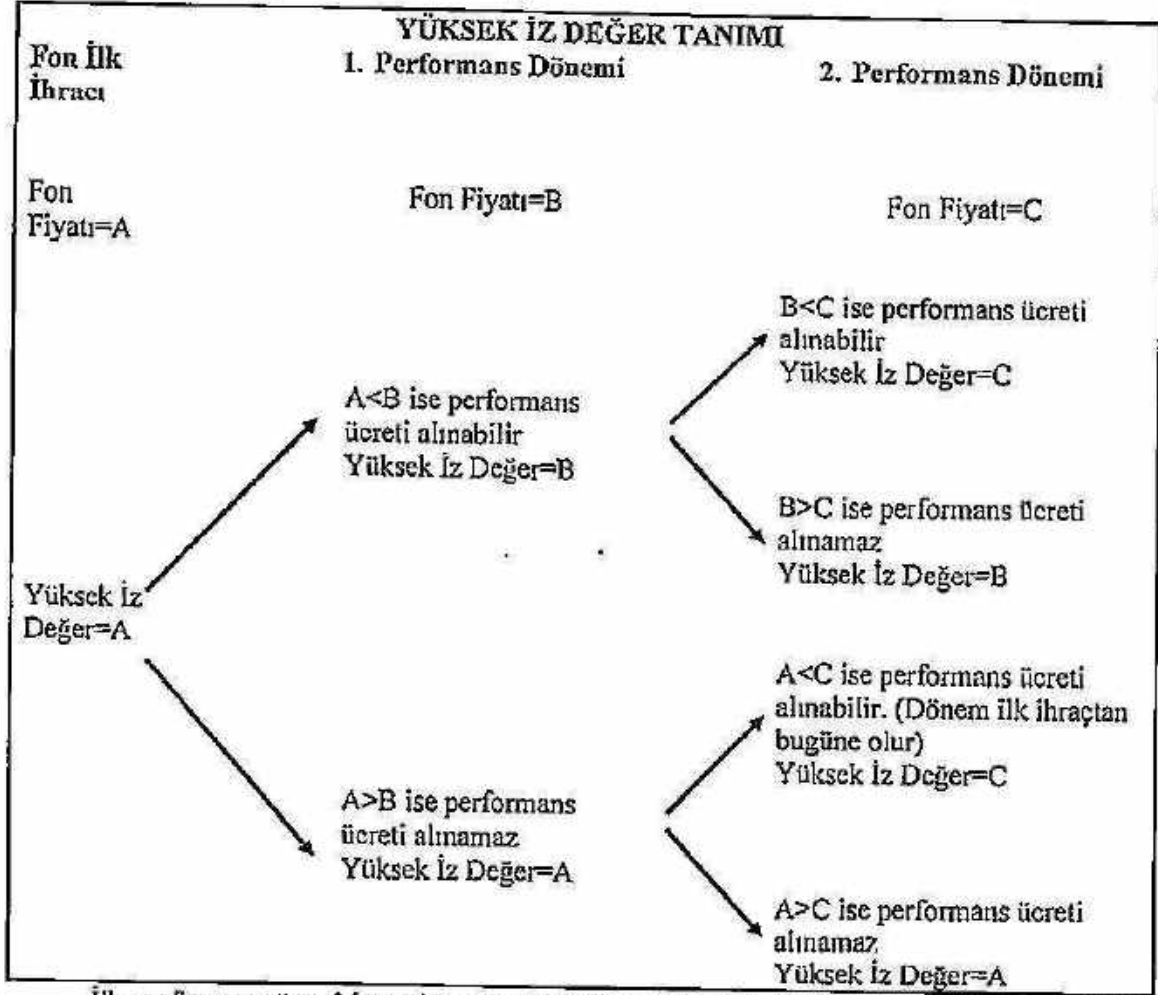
YÜKSEK İZ DEĞER TANIMI

Fon İlk İhracı

1. Performans Dönemi

2. Performans Dönemi

Fon Fiyatı=A

Fon Fiyatı=B

Fon Fiyatı=C

B<C ise performans ücreti alınabilir
Yüksek İz Değer=C

A<B ise performans ücreti alınabilir
Yüksek İz Değer=B

B>C ise performans ücreti alınamaz
Yüksek İz Değer=B

Yüksek İz Değer=A

A<C ise performans ücreti alınabilir. (Dönem ilk ihraçtan bugüne olur)
Yüksek İz Değer=C

A>B ise performans ücreti alınamaz
Yüksek İz Değer=A

A>C ise performans ücreti alınamaz
Yüksek İz Değer=A

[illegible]